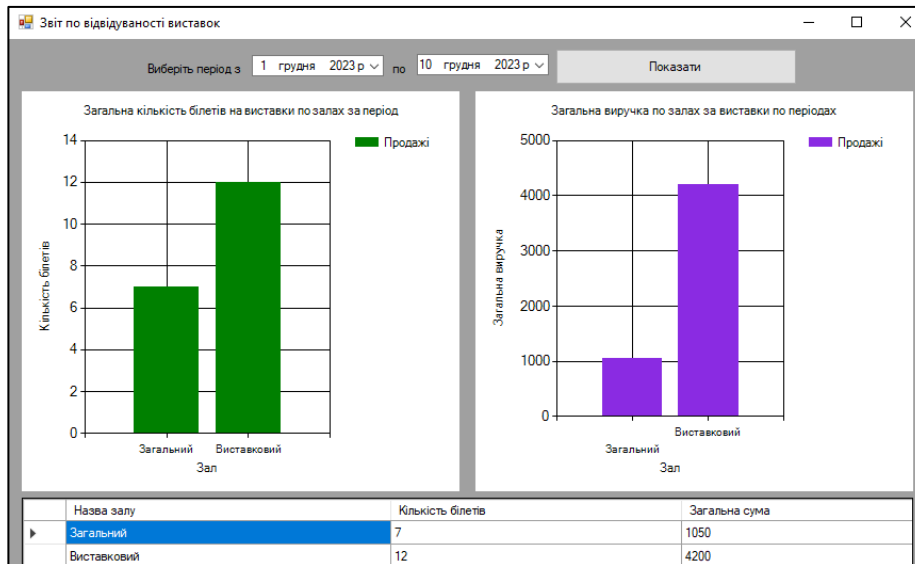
Звіт по відвідуваності виставок

Виберіть період з 1 грудня 2023 р по 10 грудня 2023 р Показати

Загальна кількість білетів на виставки по залах за період

Продажі

14
12
10
8
6
4
2
0

Кількість білетів

Загальний Виставковий

Зал

Загальна виручка по залах за виставки по періодах

Продажі

5000
4000
3000
2000
1000
0

Загальна виручка

Загальний Виставковий

Зал

| | Назва залу | Кількість білетів | Загальна сума |
|---|---|---|---|
| ▶ | Загальний | 7 | 1050 |
| | Виставковий | 12 | 4200 |